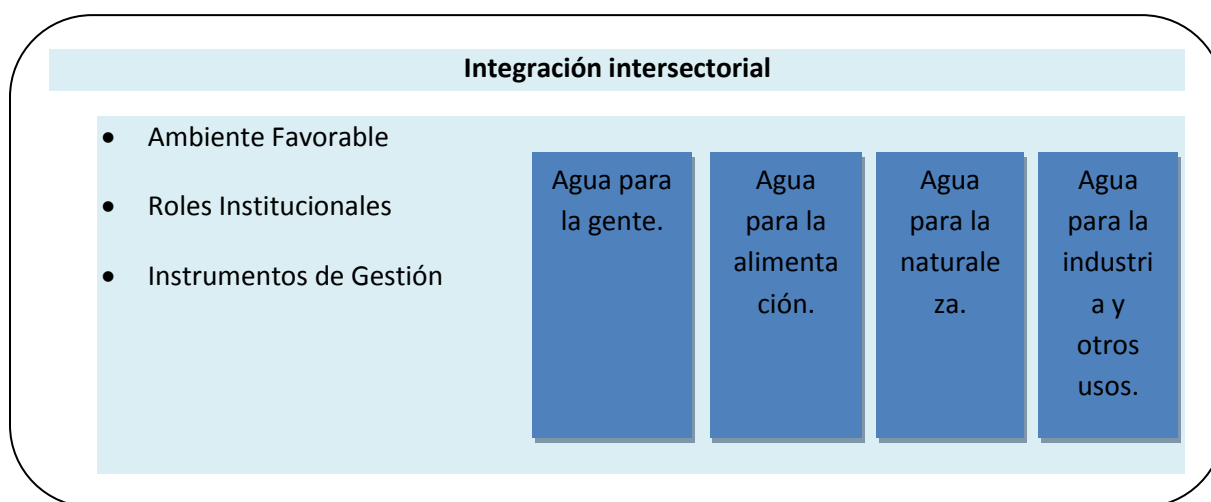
**Integración intersectorial**

- Ambiente Favorable
- Roles Institucionales
- Instrumentos de Gestión

Agua para la gente.

Agua para la alimentación.

Agua para la naturaleza.

Agua para la industria y otros usos.